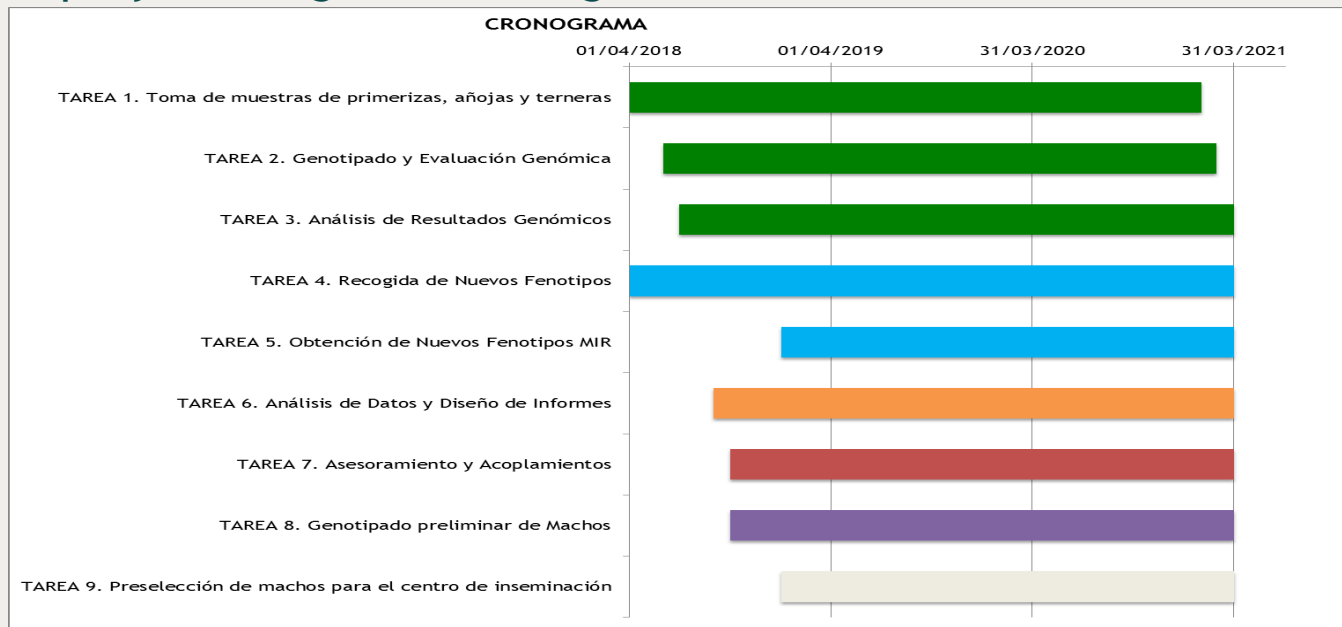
CRONOGRAMA

01/04/2018 01/04/2019 31/03/2020 31/03/2021

TAREA 1. Toma de muestras de primerizas, añojas y terneras

TAREA 2. Genotipado y Evaluación Genómica

TAREA 3. Análisis de Resultados Genómicos

TAREA 4. Recogida de Nuevos Fenotipos

TAREA 5. Obtención de Nuevos Fenotipos MIR

TAREA 6. Análisis de Datos y Diseño de Informes

TAREA 7. Asesoramiento y Acoplamientos

TAREA 8. Genotipado preliminar de Machos

TAREA 9. Preselección de machos para el centro de inseminación